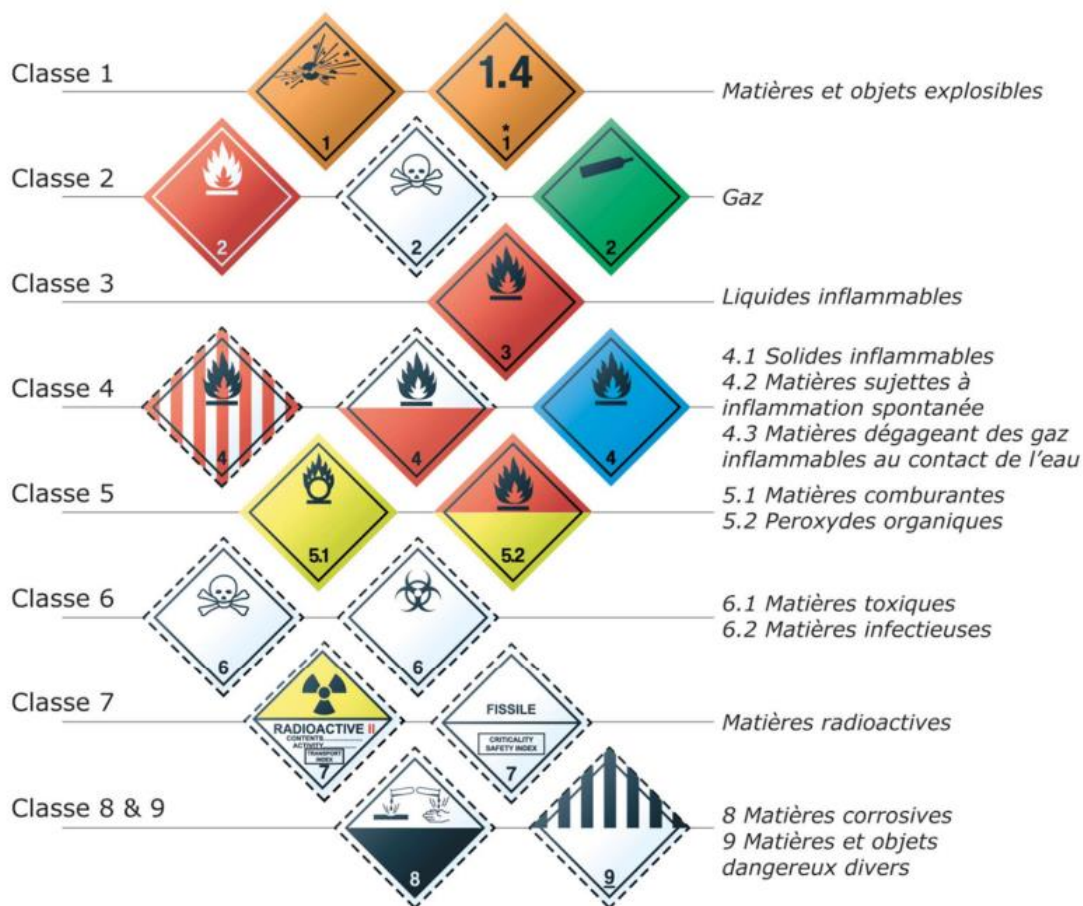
Classe 1

1

1.4

*
1

Matières et objets explosibles

Classe 2

2

2

2

Gaz

Classe 3

3

Liquides inflammables

Classe 4

4

4

4

4.1 Solides inflammables
4.2 Matières sujettes à inflammation spontanée
4.3 Matières dégageant des gaz inflammables au contact de l'eau

Classe 5

5.1

5.2

5.1 Matières comburantes
5.2 Peroxydes organiques

Classe 6

6

6

6.1 Matières toxiques
6.2 Matières infectieuses

Classe 7

RADIOACTIVE II
CONTENTS
ACTIVITY
TRANSPORT INDEX
7

FISSILE
CRITICALITY SAFETY INDEX
7

Matières radioactives

Classe 8 & 9

8

9

8 Matières corrosives
9 Matières et objets dangereux divers